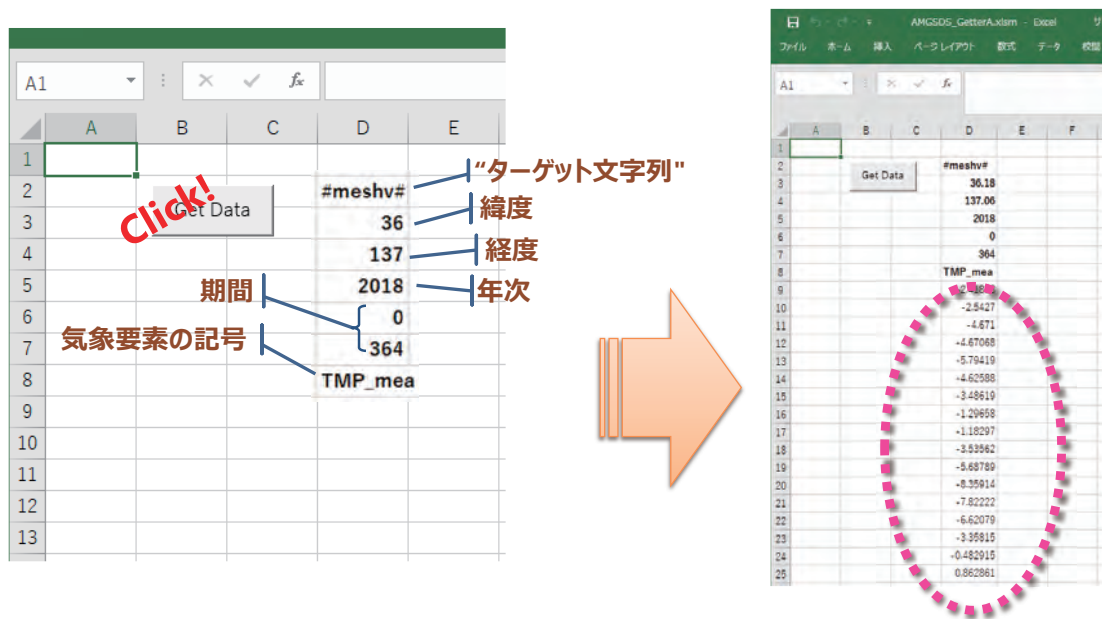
A1

$f_x$

| | A | B | C | D | E |
|---|---|---|---|---|---|
| 1 | | | | | |
| 2 | | | | #meshv# | |
| 3 | | | | 36 | |
| 4 | | | | 137 | |
| 5 | | | | 2018 | |
| 6 | | | | 0 | |
| 7 | | | | 364 | |
| 8 | | | | TMP_mea | |
| 9 | | | | | |
| 10 | | | | | |
| 11 | | | | | |
| 12 | | | | | |
| 13 | | | | | |

Get Data

Click!

"ターゲット文字列"
緯度
経度
年次
期間
気象要素の記号

AMGSDS_GetterA.xlsm - Excel

ファイル ホーム 挿入 ページレイアウト 数式 データ 校閲

A1

$f_x$

| | A | B | C | D | E | F |
|---|---|---|---|---|---|---|
| 1 | | | | | | |
| 2 | | | | #meshv# | | |
| 3 | | | | 36.18 | | |
| 4 | | | | 137.06 | | |
| 5 | | | | 2018 | | |
| 6 | | | | 0 | | |
| 7 | | | | 364 | | |
| 8 | | | | TMP_mea | | |
| 9 | | | | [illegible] | | |
| 10 | | | | -2.5427 | | |
| 11 | | | | -4.671 | | |
| 12 | | | | -4.67068 | | |
| 13 | | | | -5.79419 | | |
| 14 | | | | -4.62588 | | |
| 15 | | | | -3.48619 | | |
| 16 | | | | -1.29658 | | |
| 17 | | | | -1.18297 | | |
| 18 | | | | -3.53562 | | |
| 19 | | | | -5.68789 | | |
| 20 | | | | -8.35914 | | |
| 21 | | | | -7.82222 | | |
| 22 | | | | -6.62079 | | |
| 23 | | | | -3.35815 | | |
| 24 | | | | -0.482915 | | |
| 25 | | | | 0.862861 | | |

Get Data